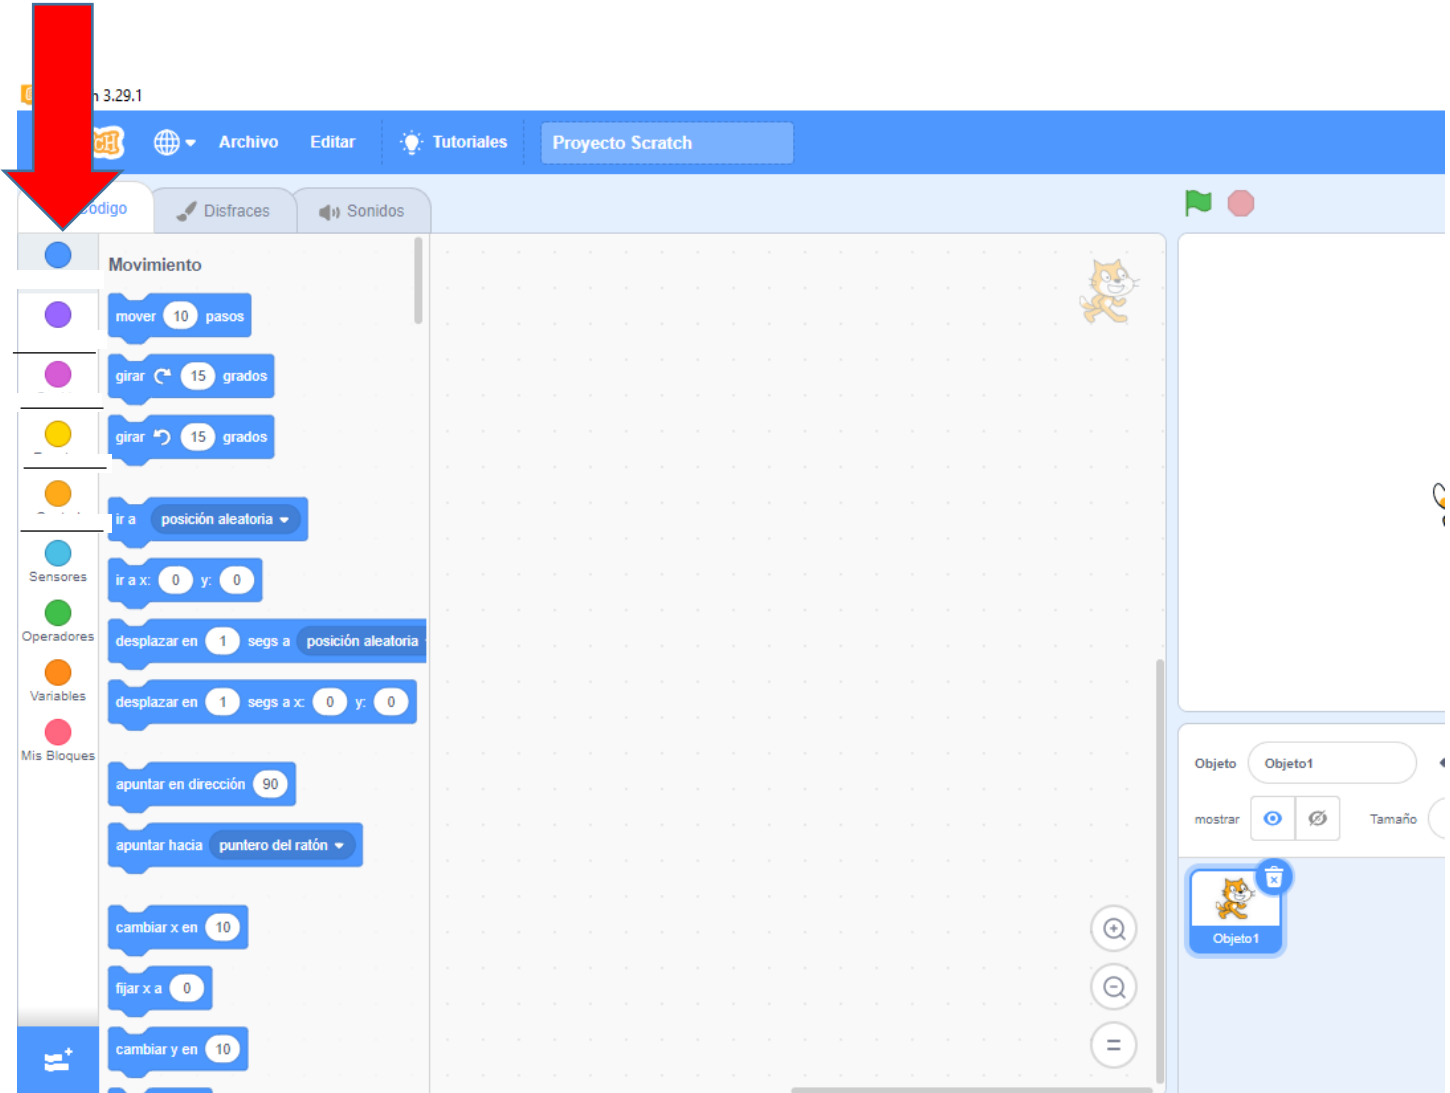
n 3.29.1

Archivo Editar Tutoriales Proyecto Scratch

ódigo Disfraces Sonidos

Movimiento

mover 10 pasos

girar 15 grados

girar 15 grados

ir a posición aleatoria

ir a x: 0 y: 0

desplazar en 1 segs a posición aleatoria

desplazar en 1 segs a x: 0 y: 0

apuntar en dirección 90

apuntar hacia puntero del ratón

cambiar x en 10

fijar x a 0

cambiar y en 10

Sensores
Operadores
Variables
Mis Bloques

Objeto Objeto1
mostrar Tamaño

Objeto1